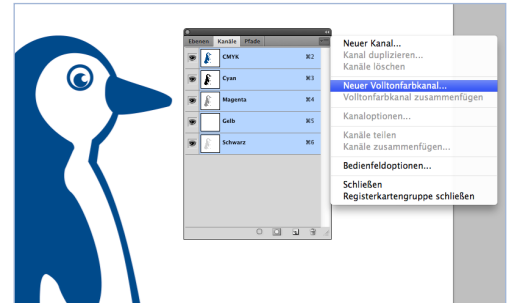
Ebenen Kanäle Pfade

CMYK ⌘2
Cyan ⌘3
Magenta ⌘4
Gelb ⌘5
Schwarz ⌘6

Neuer Kanal...
Kanal duplizieren...
Kanäle löschen

Neuer Volltonfarbkanal...
Volltonfarbkanal zusammenfügen

Kanaloptionen...

Kanäle teilen
Kanäle zusammenfügen...

Bedienfeldoptionen...

Schließen
Registerkartengruppe schließen